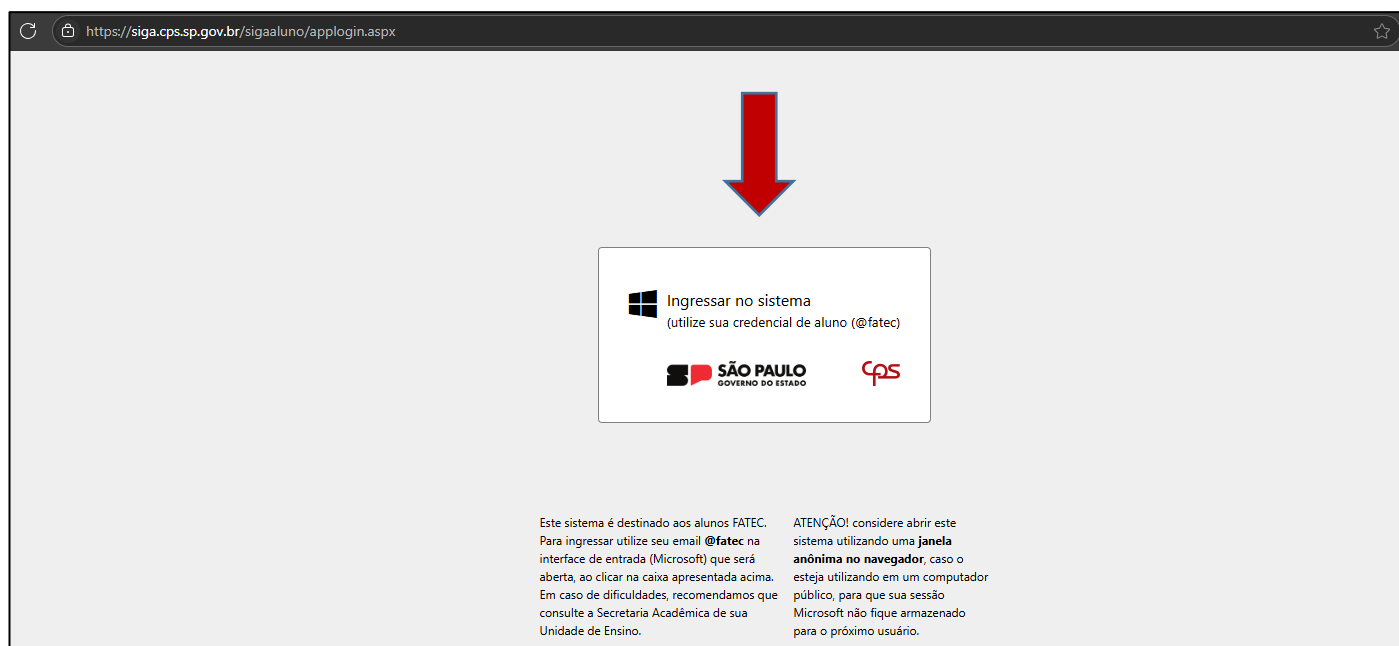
https://siga.cps.sp.gov.br/sigaaluno/applogin.aspx

Ingressar no sistema
(utilize sua credencial de aluno (@fatec)

SP SÃO PAULO
GOVERNO DO ESTADO

cps

Este sistema é destinado aos alunos FATEC. Para ingressar utilize seu email **@fatec** na interface de entrada (Microsoft) que será aberta, ao clicar na caixa apresentada acima. Em caso de dificuldades, recomendamos que consulte a Secretaria Acadêmica de sua Unidade de Ensino.

ATENÇÃO! considere abrir este sistema utilizando uma **janela anônima no navegador**, caso o. esteja utilizando em um computador público, para que sua sessão Microsoft não fique armazenado para o próximo usuário.